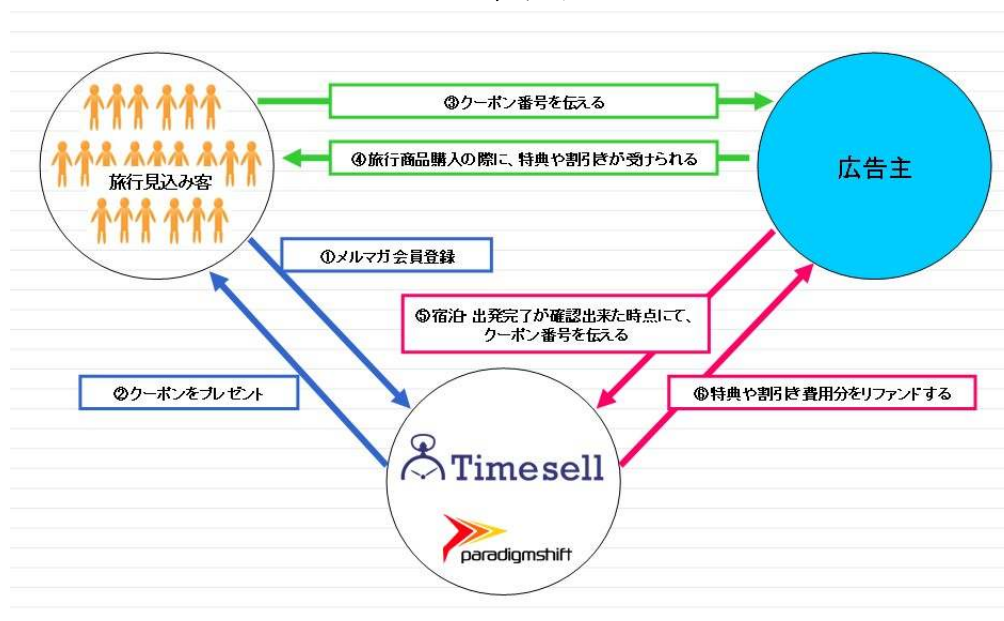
旅行見込み客

③クーポン番号を伝える

④旅行商品購入の際に、特典や割引きが受けられる

広告主

①メルマガ会員登録

⑤宿泊 出発完了が確認出来た時点にて、クーポン番号を伝える

②クーポンをプレゼント

⑥特典や割引き費用分をリファンドする

Timesell

paradigmshift